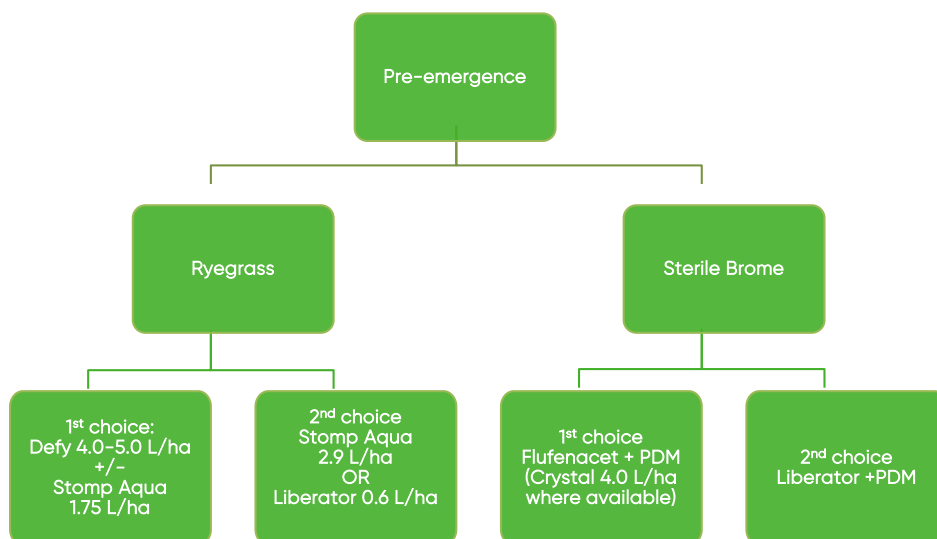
Pre-emergence

Ryegrass

Sterile Brome

1$^{st}$ choice:
Defy 4.0-5.0 L/ha
+/-
Stomp Aqua
1.75 L/ha

2$^{nd}$ choice
Stomp Aqua
2.9 L/ha
OR
Liberator 0.6 L/ha

1$^{st}$ choice
Flufenacet + PDM
(Crystal 4.0 L/ha
where available)

2$^{nd}$ choice
Liberator +PDM